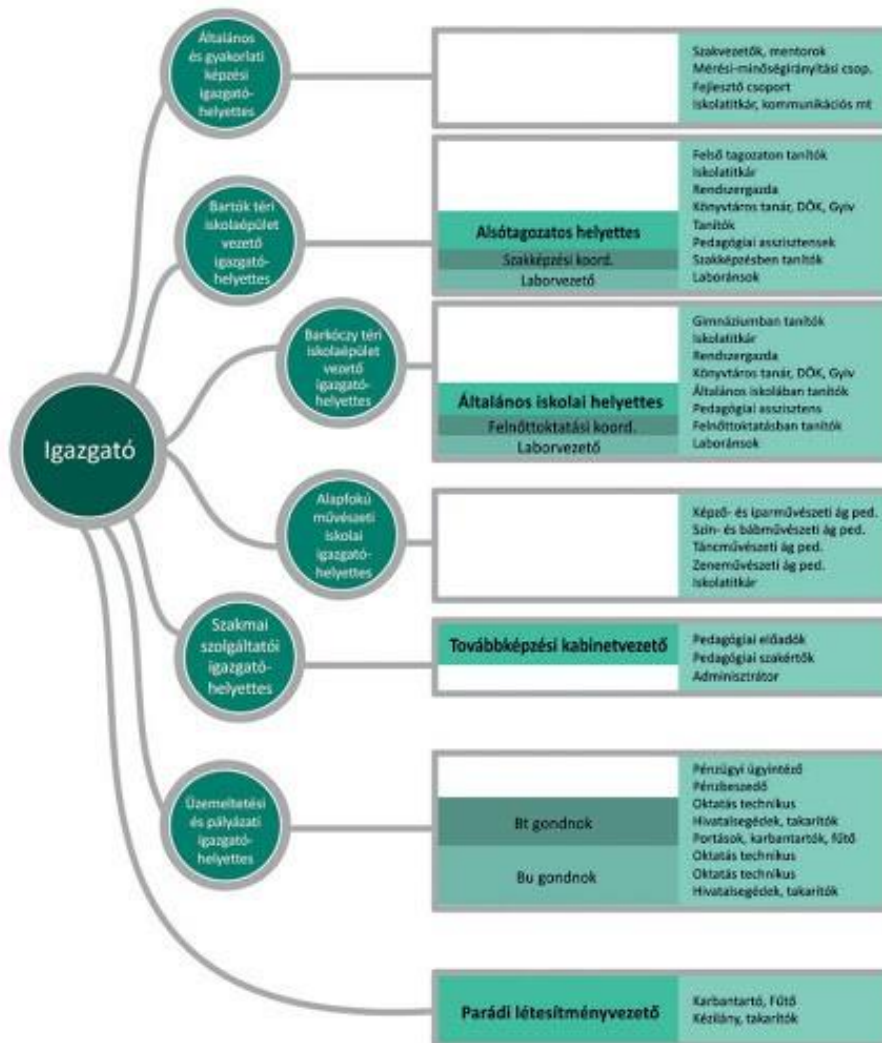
Igazgató

Általános és gyakorlati képzési igazgatóhelyettes

Szakvezetők, mentorok
Mérési-minőségirányítási csop.
Fejlesztő csoport
Iskolatitkár, kommunikációs mt

Bartók téri iskolaépület vezető igazgatóhelyettes

Alsótagozatos helyettes
Szakképzési koord.
Laborvezető

Felső tagozaton tanítók
Iskolatitkár
Rendszergazda
Könyvtáros tanár, DÖK, Gyiv
Tanítók
Pedagógiai asszisztensek
Szakképzésben tanítók
Laboránsok

Barkóczy téri iskolaépület vezető igazgatóhelyettes

Általános iskolai helyettes
Felnőttoktatási koord.
Laborvezető

Gimnáziumban tanítók
Iskolatitkár
Rendszergazda
Könyvtáros tanár, DÖK, Gyiv
Általános iskolában tanítók
Pedagógiai asszisztens
Felnőttoktatásban tanítók
Laboránsok

Alapfokú művészeti iskolai igazgatóhelyettes

Képző- és iparművészeti ág ped.
Szín- és bábművészeti ág ped.
Táncművészeti ág ped.
Zeneművészeti ág ped.
Iskolatitkár

Szakmai szolgáltatói igazgatóhelyettes

Továbbképzési kabinetvezető

Pedagógiai előadók
Pedagógiai szakértők
Adminisztrátor

Üzemeltetési és pályázati igazgatóhelyettes

Bt gondnok
Bu gondnok

Pénzügyi ügyintéző
Pénzbeszedő
Oktatás technikus
Hivatalsegédek, takarítók
Portások, karbantartók, fűtő
Oktatás technikus
Oktatás technikus
Hivatalsegédek, takarítók

Parádi létesítményvezető

Karbantartó, fűtő
Kézilány, takarítók